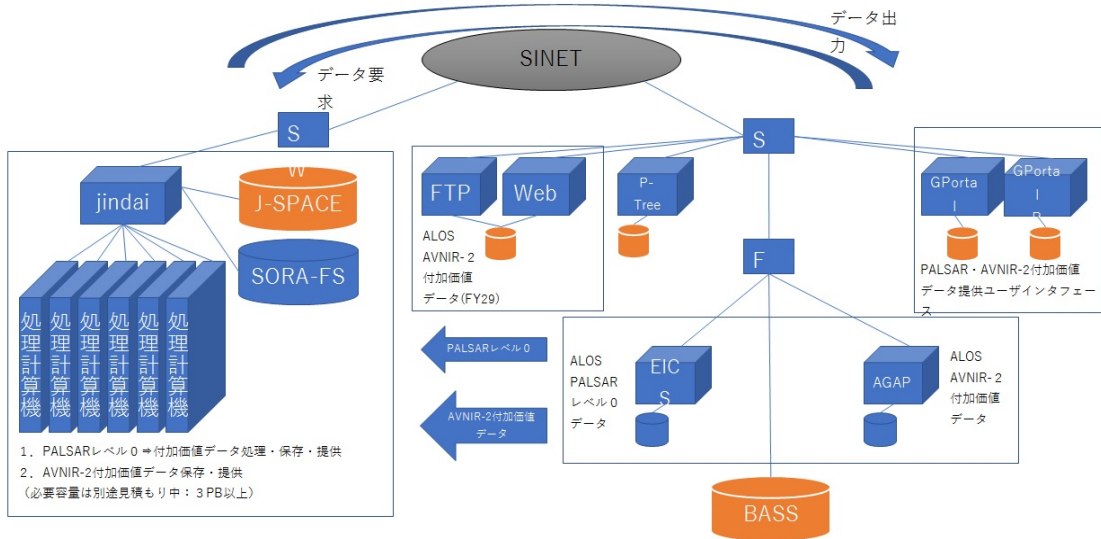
データ出力

SINET

データ要求

S

jindai

W
J-SPACE

SORA-FS

処理計算機
処理計算機
処理計算機
処理計算機
処理計算機
処理計算機

1．PALSARレベル０⇒付加価値データ処理・保存・提供
2．AVNIR-2付加価値データ保存・提供
（必要容量は別途見積もり中：３PB以上）

FTP
Web

ALOS
AVNIR-２
付加価値
データ(FY29)

P-Tree

S

F

GPortal
GPortal

PALSAR・AVNIR-2付加価値データ提供ユーザインタフェース

PALSARレベル０

AVNIR-2付加価値データ

ALOS
PALSAR
レベル０
データ

EICS

AGAP

ALOS
AVNIR-２
付加価値
データ

BASS